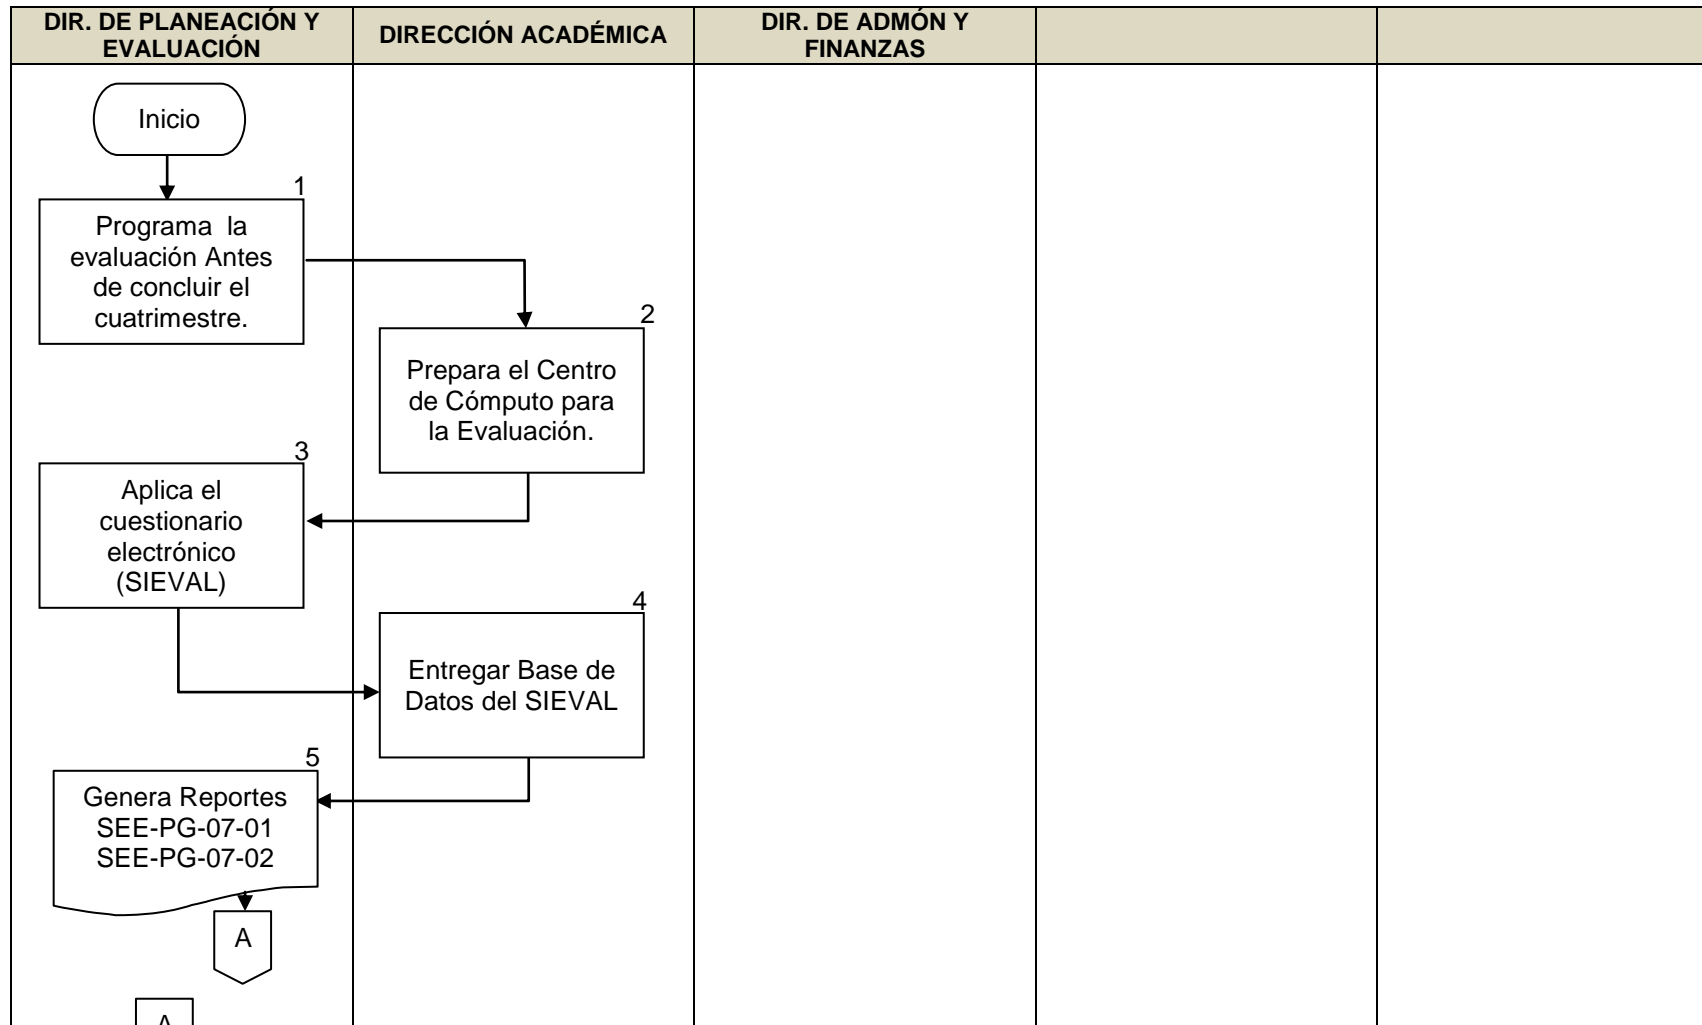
| DIR. DE PLANEACIÓN Y EVALUACIÓN | DIRECCIÓN ACADÉMICA | DIR. DE ADMÓN Y FINANZAS | | |
|---|---|---|---|---|

Inicio

1
Programa la evaluación Antes de concluir el cuatrimestre.

2
Prepara el Centro de Cómputo para la Evaluación.

3
Aplica el cuestionario electrónico (SIEVAL)

4
Entregar Base de Datos del SIEVAL

5
Genera Reportes SEE-PG-07-01 SEE-PG-07-02

A

A